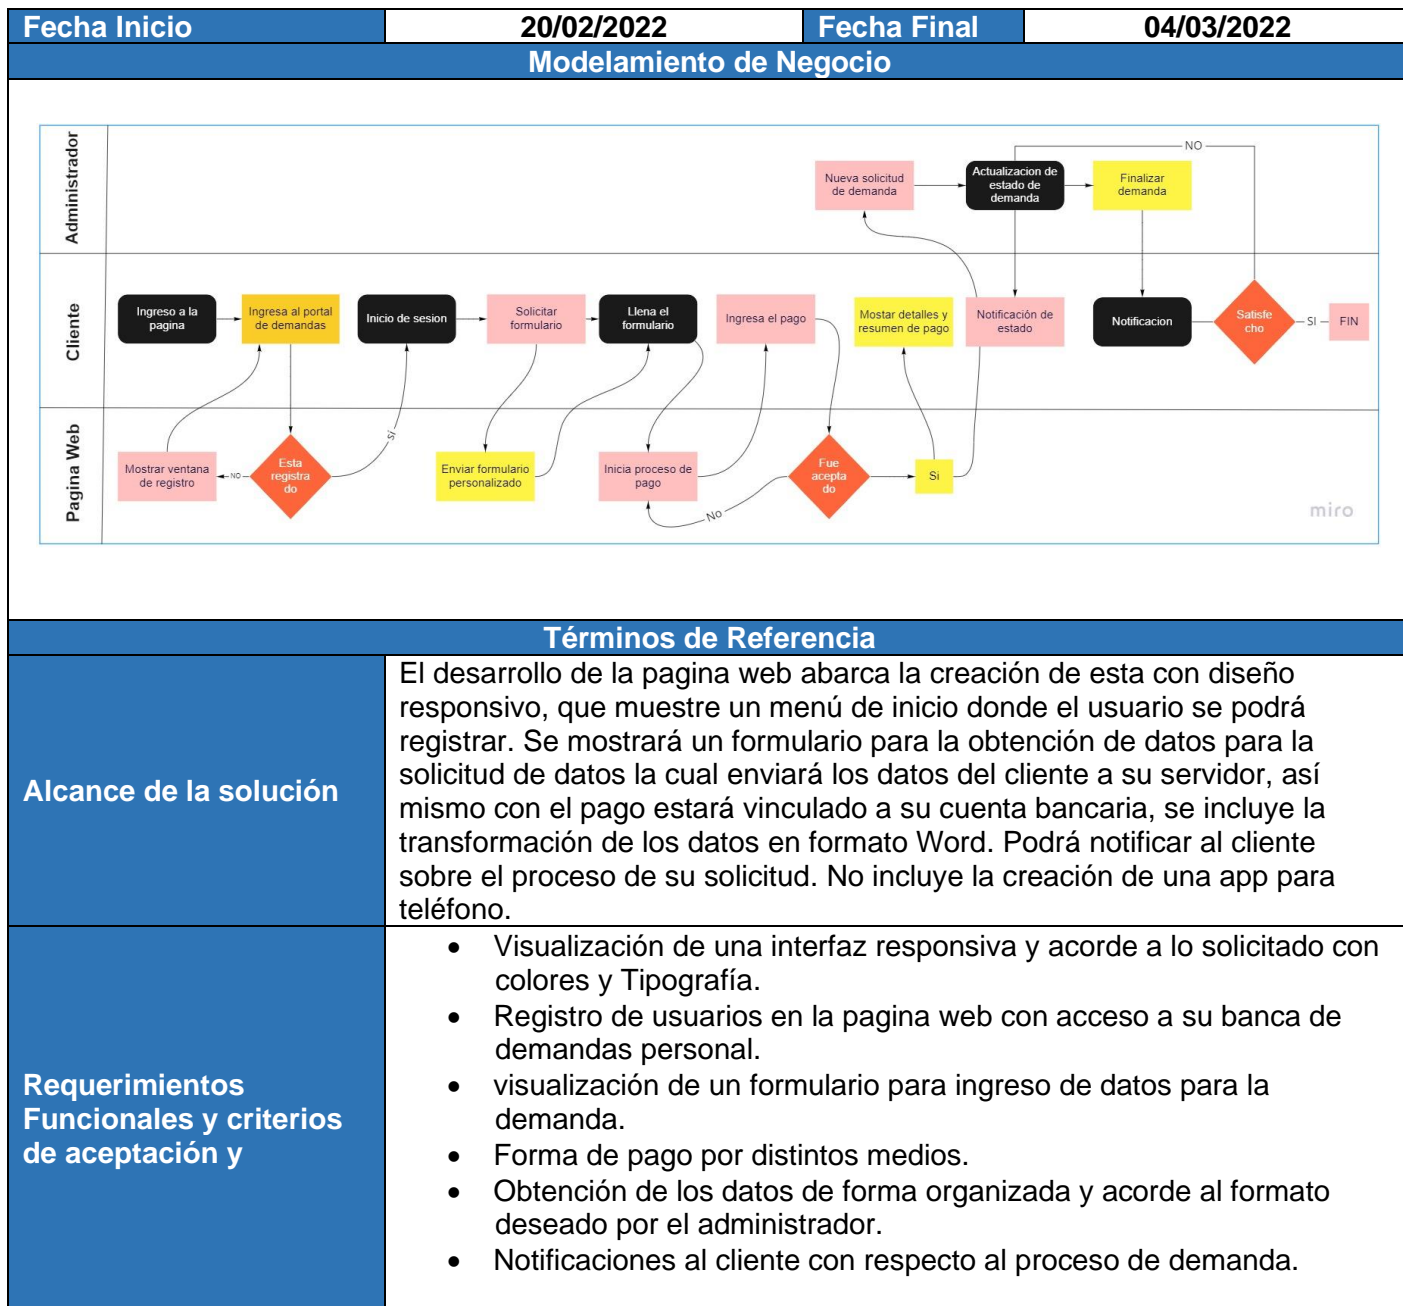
| Fecha Inicio | 20/02/2022 | Fecha Final | 04/03/2022 |
|---|---|---|---|

Modelamiento de Negocio

Administrador
Cliente
Pagina Web

Nueva solicitud de demanda
Actualizacion de estado de demanda
Finalizar demanda
NO
Ingreso a la pagina
Ingresa al portal de demandas
Inicio de sesion
Solicitar formulario
Llena el formulario
Ingresa el pago
Mostar detalles y resumen de pago
Notificación de estado
Notificacion
Satisfe cho
SI
FIN
Mostrar ventana de registro
NO
Esta registra do
Si
Enviar formulario personalizado
Inicia proceso de pago
Fue acepta do
Si
No
miro

Términos de Referencia

| Alcance de la solución | El desarrollo de la pagina web abarca la creación de esta con diseño responsivo, que muestre un menú de inicio donde el usuario se podrá registrar. Se mostrará un formulario para la obtención de datos para la solicitud de datos la cual enviará los datos del cliente a su servidor, así mismo con el pago estará vinculado a su cuenta bancaria, se incluye la transformación de los datos en formato Word. Podrá notificar al cliente sobre el proceso de su solicitud. No incluye la creación de una app para teléfono. |
|---|---|
| Requerimientos Funcionales y criterios de aceptación y | • Visualización de una interfaz responsiva y acorde a lo solicitado con colores y Tipografía.<br>• Registro de usuarios en la pagina web con acceso a su banca de demandas personal.<br>• visualización de un formulario para ingreso de datos para la demanda.<br>• Forma de pago por distintos medios.<br>• Obtención de los datos de forma organizada y acorde al formato deseado por el administrador.<br>• Notificaciones al cliente con respecto al proceso de demanda. |